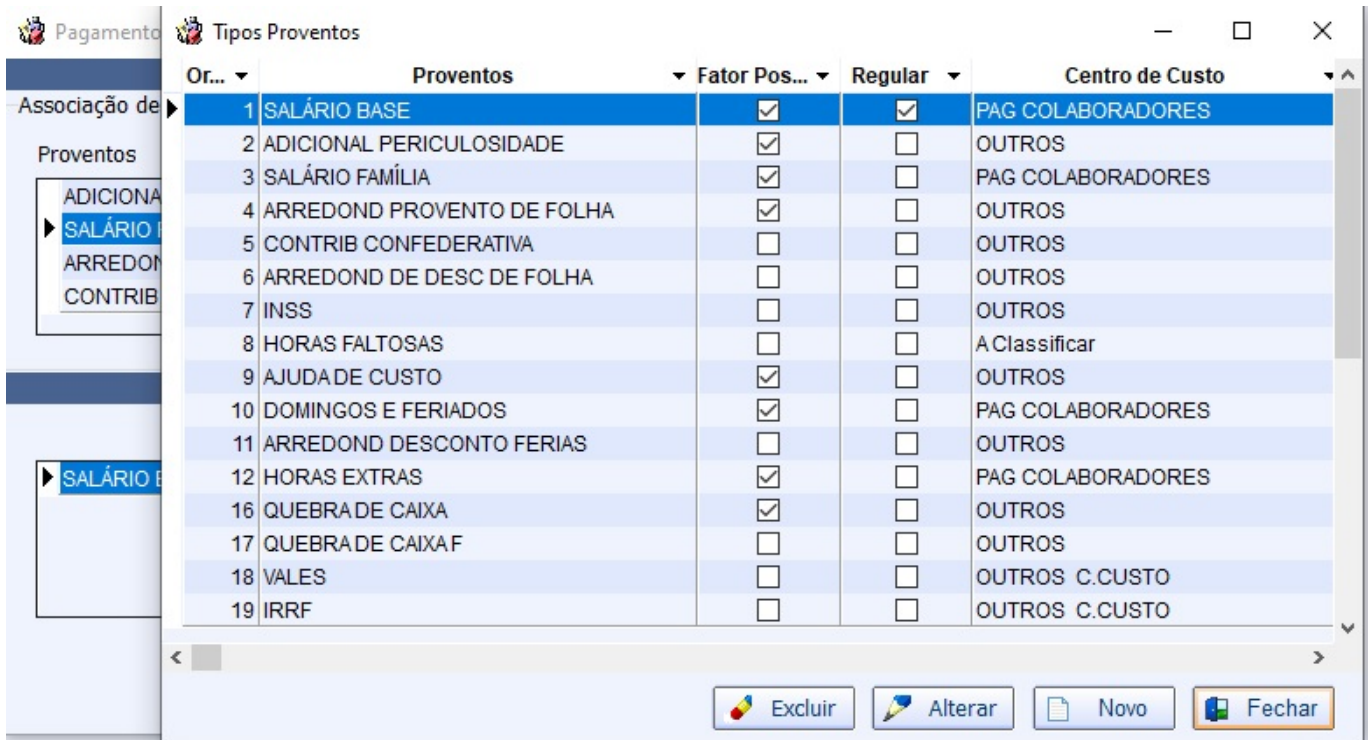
Pagamento

Associação de

Proventos

ADICIONA
SALÁRIO
ARREDON
CONTRIB

SALÁRIO

Tipos Proventos

| Or... | Proventos | Fator Pos... | Regular | Centro de Custo |
|---|---|---|---|---|
| 1 | SALÁRIO BASE | ☑ | ☑ | PAG COLABORADORES |
| 2 | ADICIONAL PERICULOSIDADE | ☑ | ☐ | OUTROS |
| 3 | SALÁRIO FAMÍLIA | ☑ | ☐ | PAG COLABORADORES |
| 4 | ARREDOND PROVENTO DE FOLHA | ☑ | ☐ | OUTROS |
| 5 | CONTRIB CONFEDERATIVA | ☐ | ☐ | OUTROS |
| 6 | ARREDOND DE DESC DE FOLHA | ☐ | ☐ | OUTROS |
| 7 | INSS | ☐ | ☐ | OUTROS |
| 8 | HORAS FALTOSAS | ☐ | ☐ | A Classificar |
| 9 | AJUDA DE CUSTO | ☑ | ☐ | OUTROS |
| 10 | DOMINGOS E FERIADOS | ☑ | ☐ | PAG COLABORADORES |
| 11 | ARREDOND DESCONTO FERIAS | ☐ | ☐ | OUTROS |
| 12 | HORAS EXTRAS | ☑ | ☐ | PAG COLABORADORES |
| 16 | QUEBRA DE CAIXA | ☑ | ☐ | OUTROS |
| 17 | QUEBRA DE CAIXA F | ☐ | ☐ | OUTROS |
| 18 | VALES | ☐ | ☐ | OUTROS C.CUSTO |
| 19 | IRRF | ☐ | ☐ | OUTROS C.CUSTO |

Excluir Alterar Novo Fechar